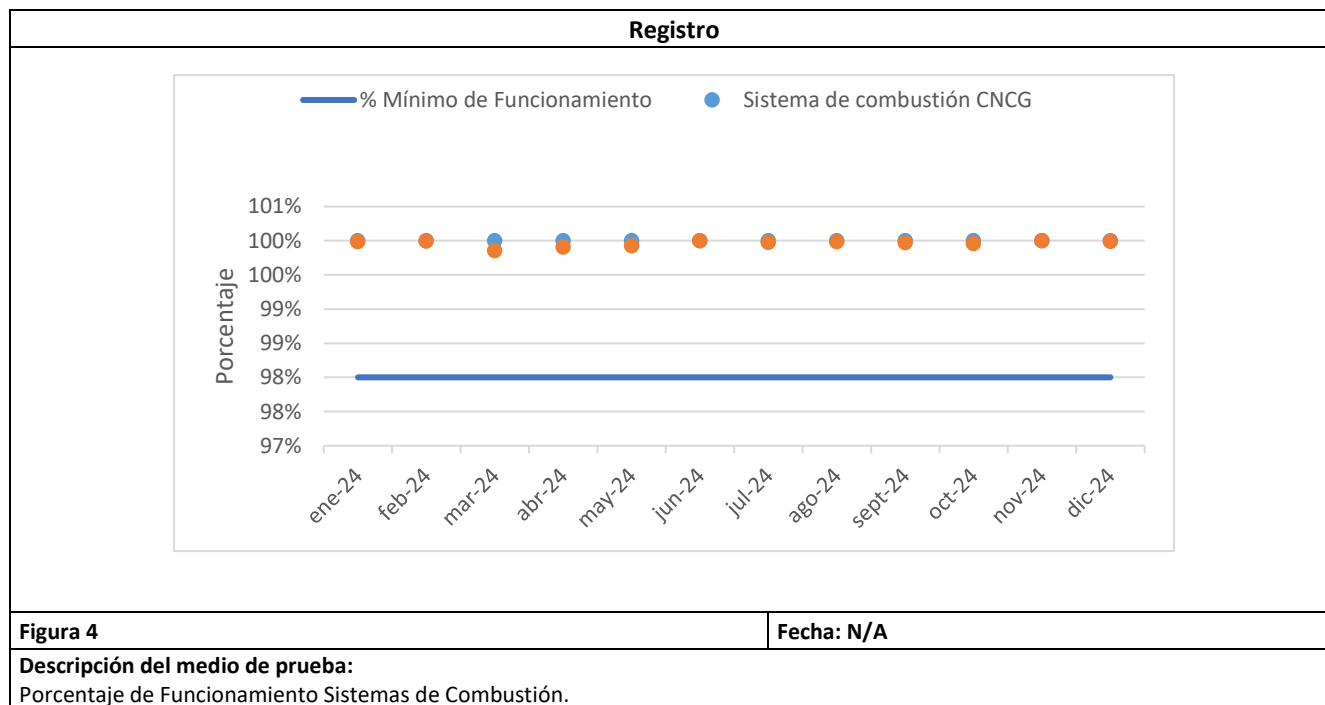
Registro

% Mínimo de Funcionamiento
Sistema de combustión CNCG

Porcentaje

101%
100%
100%
99%
99%
98%
98%
97%

ene-24
feb-24
mar-24
abr-24
may-24
jun-24
jul-24
ago-24
sept-24
oct-24
nov-24
dic-24

| Figura 4 | Fecha: N/A |
|---|---|

Descripción del medio de prueba:
Porcentaje de Funcionamiento Sistemas de Combustión.